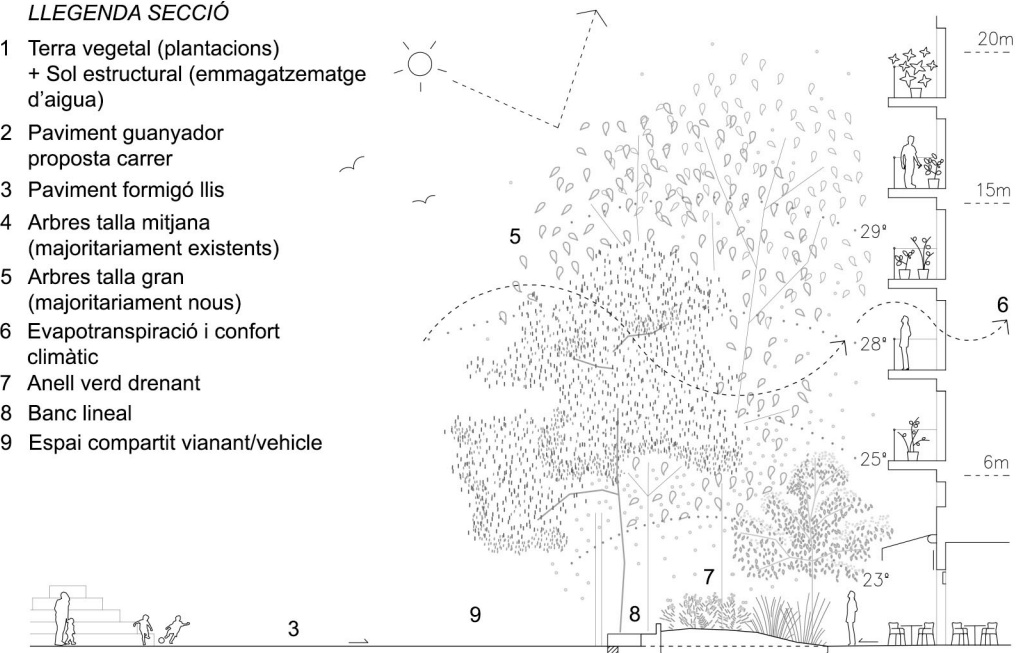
LLEGENDA SECCIÓ

1 Terra vegetal (plantacions) + Sol estructural (emmagatzematge d'aigua)
2 Paviment guanyador proposta carrer
3 Paviment formigó llis
4 Arbres talla mitjana (majoritariament existents)
5 Arbres talla gran (majoritariament nous)
6 Evapotranspiració i confort climàtic
7 Anell verd drenant
8 Banc lineal
9 Espai compartit vianant/vehicle

20m
15m
6m
29º
28º
25º
23º
5
6
7
8
9
3